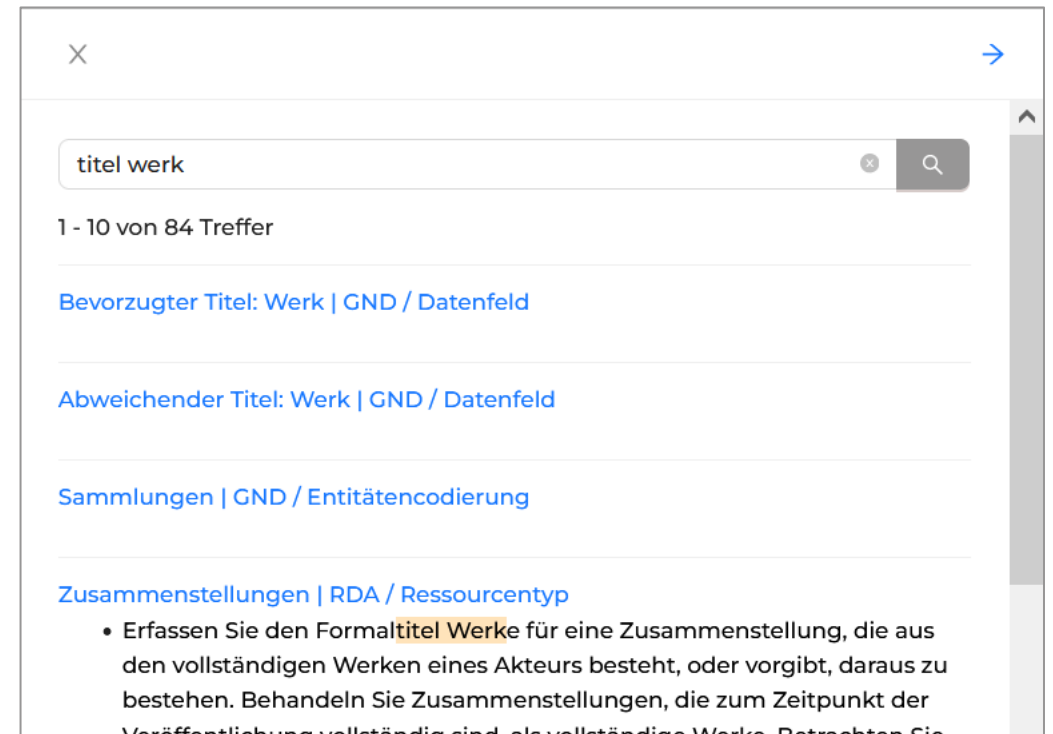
X

→

titel werk

1 - 10 von 84 Treffer

Bevorzugter Titel: Werk | GND / Datenfeld

Abweichender Titel: Werk | GND / Datenfeld

Sammlungen | GND / Entitätencodierung

Zusammenstellungen | RDA / Ressourcentyp

- Erfassen Sie den Formaltitel Werke für eine Zusammenstellung, die aus den vollständigen Werken eines Akteurs besteht, oder vorgibt, daraus zu bestehen. Behandeln Sie Zusammenstellungen, die zum Zeitpunkt der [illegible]